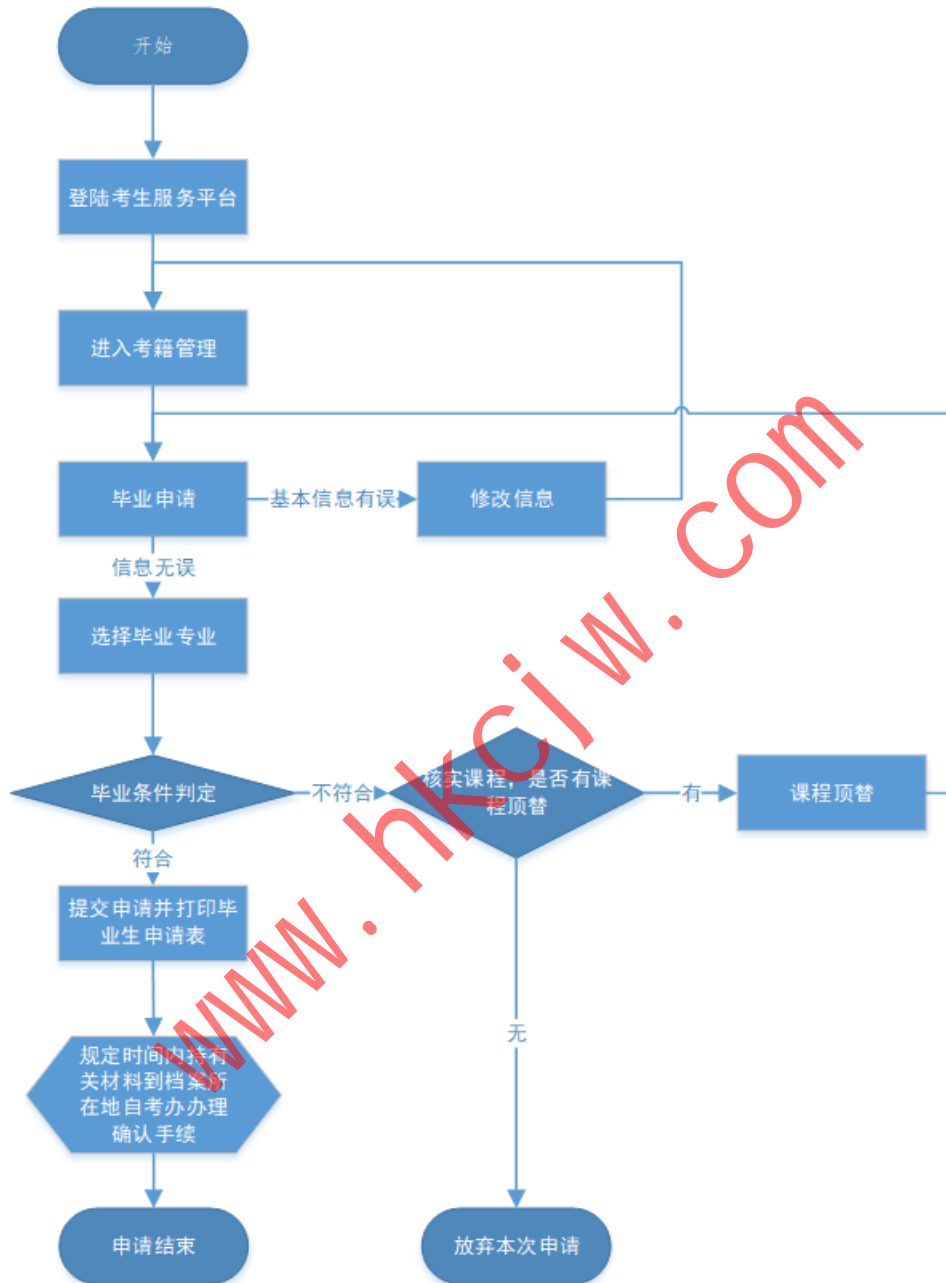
开始

登陆考生服务平台

进入考籍管理

毕业申请

基本信息有误

修改信息

信息无误

选择毕业专业

毕业条件判定

不符合

核实课程，是否有课程顶替

有

课程顶替

符合

提交申请并打印毕业生申请表

无

规定时间内持有关材料到档案所在地自考办办理确认手续

申请结束

放弃本次申请

www.hkcjw.com